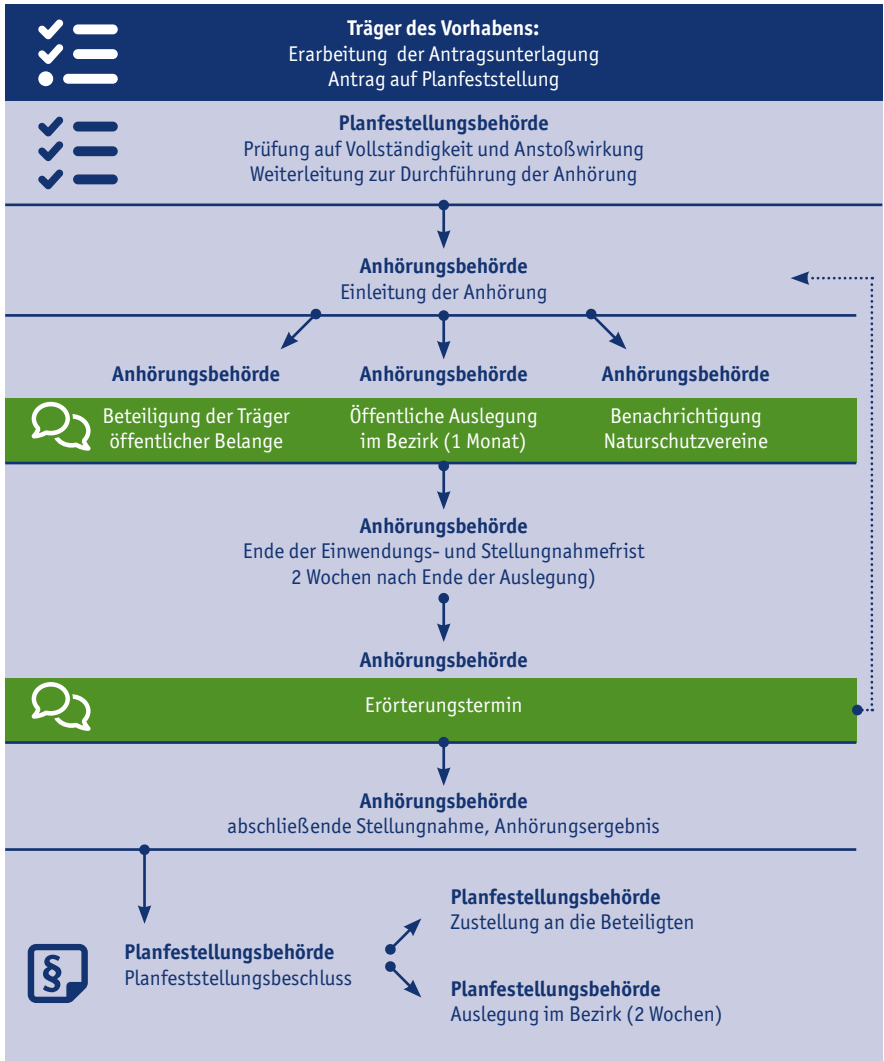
Träger des Vorhabens:
Erarbeitung der Antragsunterlagung
Antrag auf Planfeststellung

Planfestellungsbehörde
Prüfung auf Vollständigkeit und Anstoßwirkung
Weiterleitung zur Durchführung der Anhörung

Anhörungsbehörde
Einleitung der Anhörung

Anhörungsbehörde
Beteiligung der Träger öffentlicher Belange

Anhörungsbehörde
Öffentliche Auslegung im Bezirk (1 Monat)

Anhörungsbehörde
Benachrichtigung Naturschutzvereine

Anhörungsbehörde
Ende der Einwendungs- und Stellungnahmefrist 2 Wochen nach Ende der Auslegung)

Anhörungsbehörde
Erörterungstermin

Anhörungsbehörde
abschließende Stellungnahme, Anhörungsergebnis

Planfestellungsbehörde
Planfeststellungsbeschluss

Planfestellungsbehörde
Zustellung an die Beteiligten

Planfestellungsbehörde
Auslegung im Bezirk (2 Wochen)